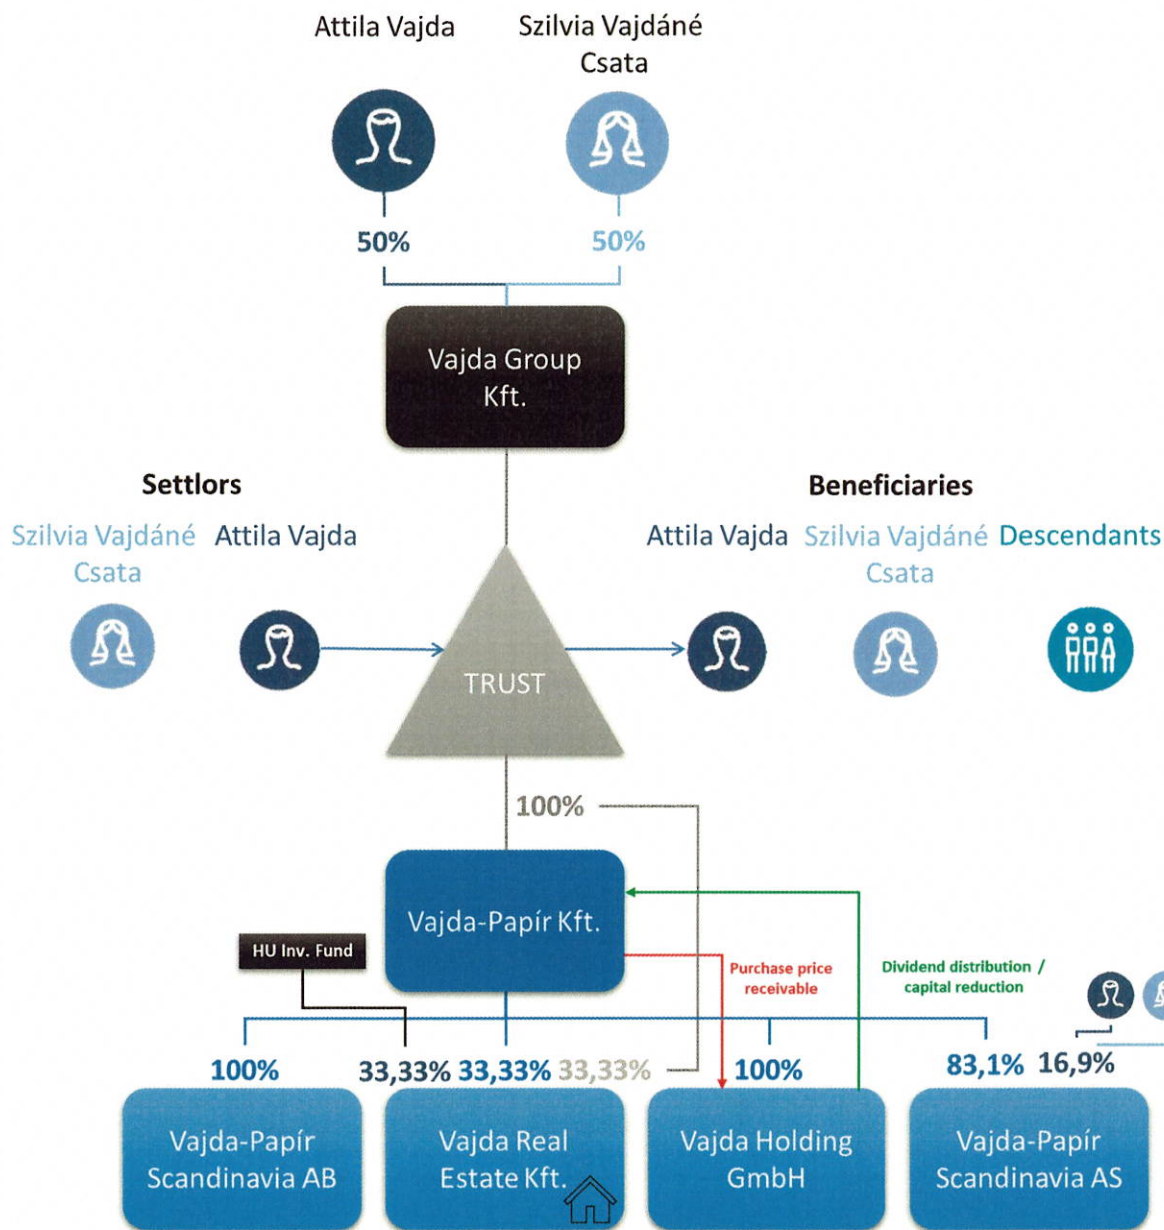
Attila Vajda

Szilvia Vajdáné Csata

50%

50%

Vajda Group Kft.

Settlors

Szilvia Vajdáné Csata

Attila Vajda

TRUST

Beneficiaries

Attila Vajda

Szilvia Vajdáné Csata

Descendants

100%

Vajda-Papír Kft.

HU Inv. Fund

Purchase price receivable

Dividend distribution / capital reduction

100%

33,33%

33,33%

33,33%

100%

83,1%

16,9%

Vajda-Papír Scandinavia AB

Vajda Real Estate Kft.

Vajda Holding GmbH

Vajda-Papír Scandinavia AS